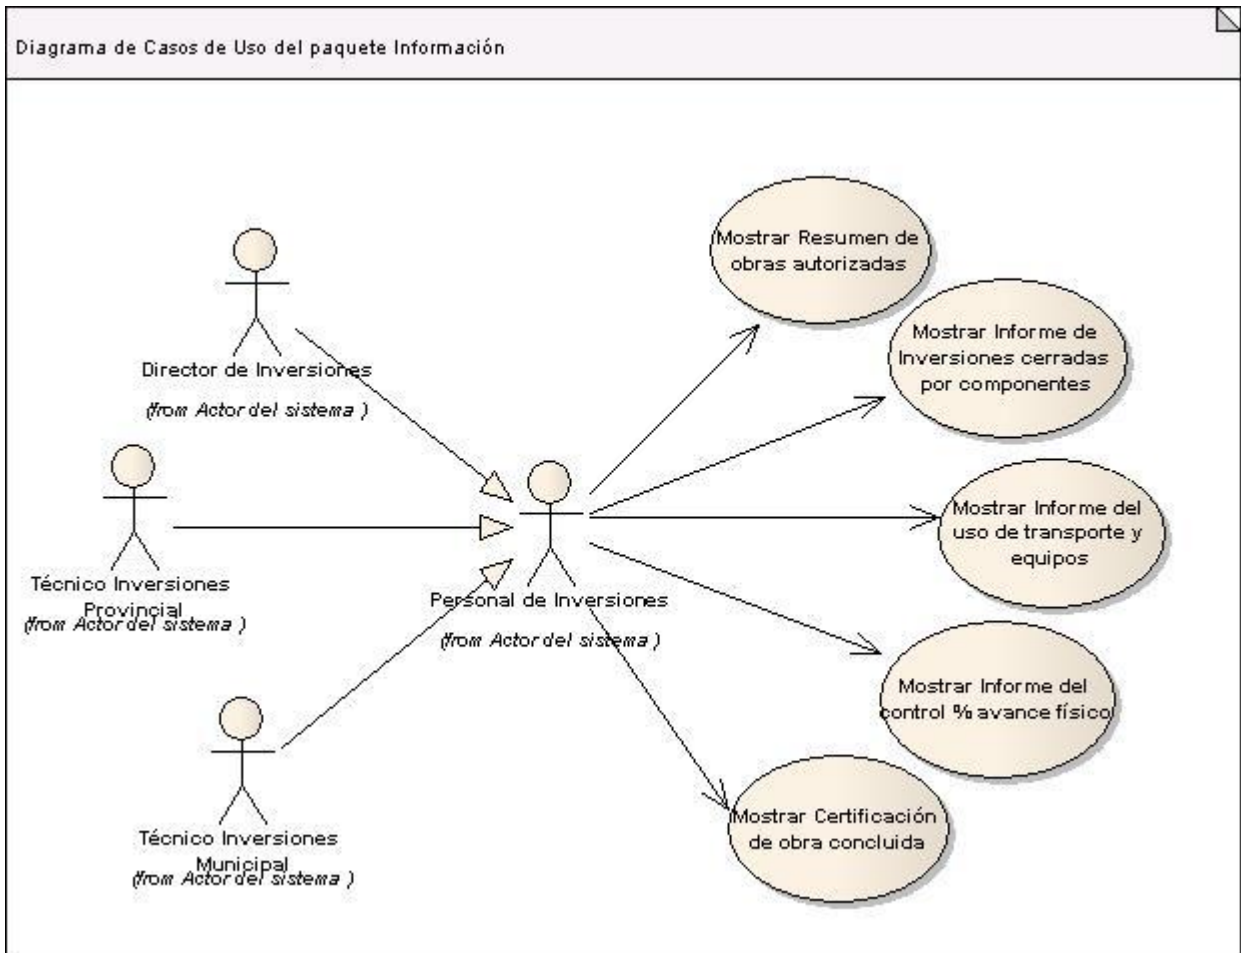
Diagrama de Casos de Uso del paquete Información

Director de Inversiones
(from Actor del sistema )

Técnico Inversiones Provincial
(from Actor del sistema )

Técnico Inversiones Municipal
(from Actor del sistema )

Personal de Inversiones
(from Actor del sistema )

Mostrar Resumen de obras autorizadas

Mostrar Informe de Inversiones cerradas por componentes

Mostrar Informe del uso de transporte y equipos

Mostrar Informe del control % avance físico

Mostrar Certificación de obra concluida